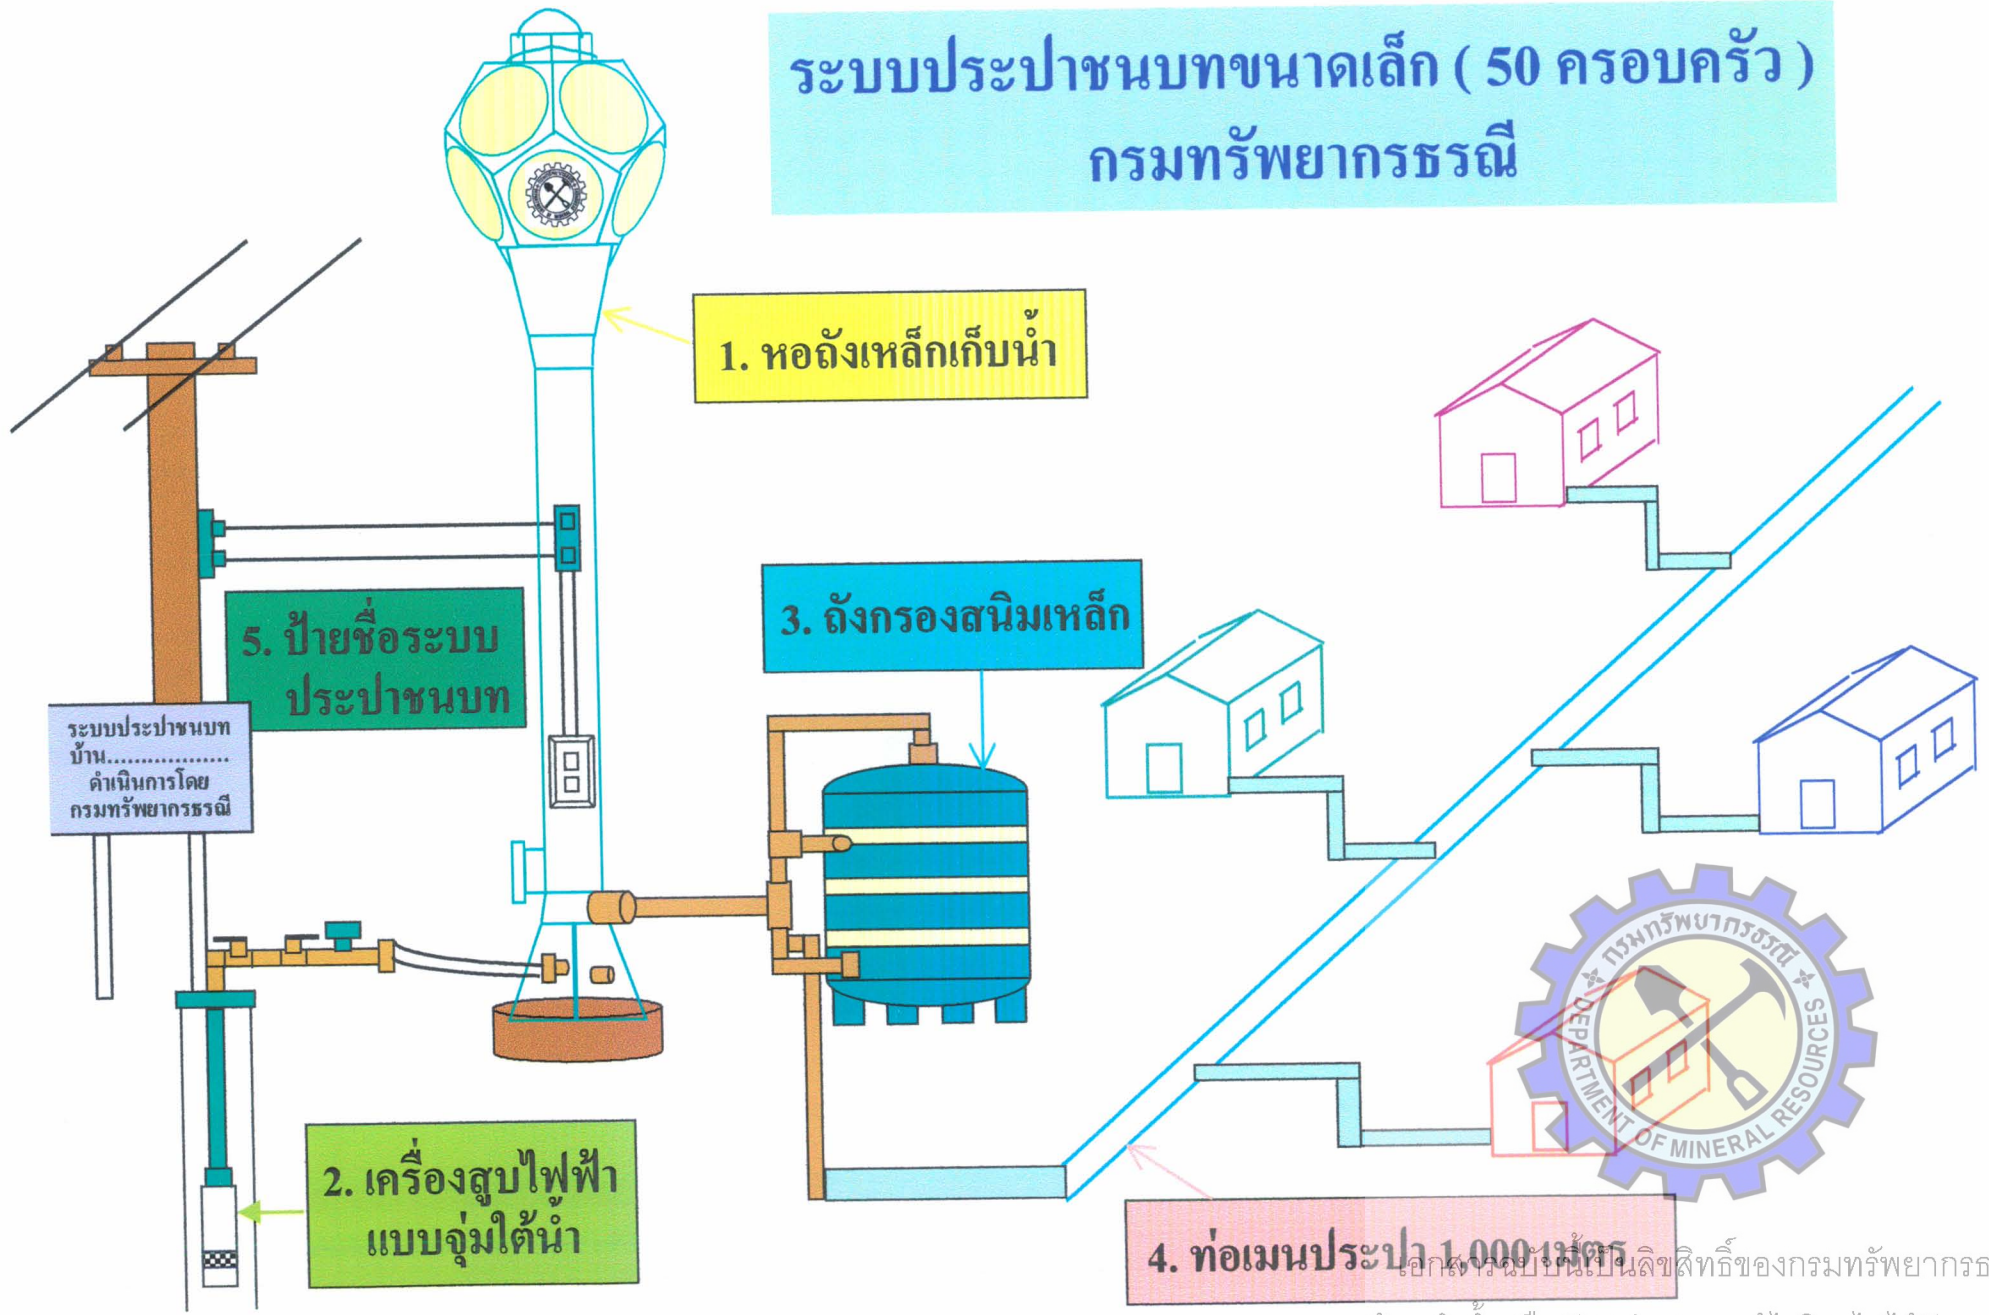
ระบบประปาชนบทขนาดเล็ก ( 50 ครอบครัว )
กรมทรัพยากรธรณี

1. หอถังเหล็กเก็บน้ำ

5. ป้ายชื่อระบบประปาชนบท

ระบบประปาชนบท
บ้าน.................
ดำเนินการโดย
กรมทรัพยากรธรณี

3. ถังกรองสนิมเหล็ก

2. เครื่องสูบไฟฟ้าแบบจุ่มใต้น้ำ

4. ท่อเมนประปา 1,000 เมตร

กรมทรัพยากรธรณี
DEPARTMENT OF MINERAL RESOURCES

เอกสารฉบับนี้เป็นลิขสิทธิ์ของกรมทรัพยากรธ